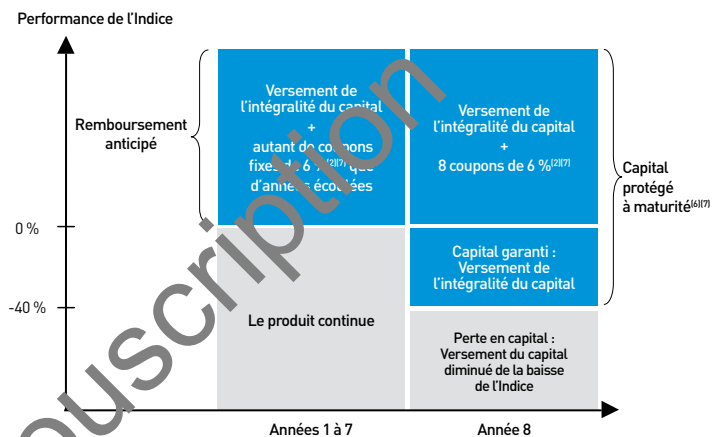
Performance de l'Indice

Remboursement anticipé

Versement de l'intégralité du capital + autant de coupons fixes de 6 %$^{(2)(7)}$ que d'années écoulées

Versement de l'intégralité du capital + 8 coupons de 6 %$^{(2)(7)}$

Capital protégé à maturité$^{(6)(7)}$

0 %

Capital garanti : Versement de l'intégralité du capital

-40 %

Le produit continue

Perte en capital : Versement du capital diminué de la baisse de l'Indice

Années 1 à 7

Année 8

ouscription